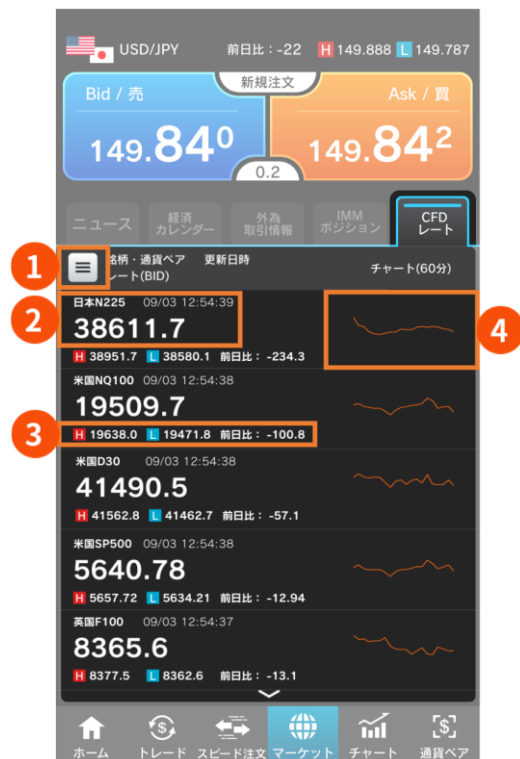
USD/JPY 前日比：-22 H 149.888 L 149.787

Bid / 売
149.84$^0$

新規注文

Ask / 買
149.84$^2$

0.2

ニュース
経済カレンダー
外為取引情報
IMMポジション
CFDレート

1
名柄・通貨ペア
レート(BID)
更新日時
チャート(60分)

2
日本N225 09/03 12:54:39
38611.7
H 38951.7 L 38580.1 前日比：-234.3

4

米国NQ100 09/03 12:54:38
19509.7
3
H 19638.0 L 19471.8 前日比：-100.8

米国D30 09/03 12:54:38
41490.5
H 41562.8 L 41462.7 前日比：-57.1

米国SP500 09/03 12:54:38
5640.78
H 5657.72 L 5634.21 前日比：-12.94

英国F100 09/03 12:54:37
8365.6
H 8377.5 L 8362.6 前日比：-13.1

ホーム
トレード
スピード注文
マーケット
チャート
通貨ペア